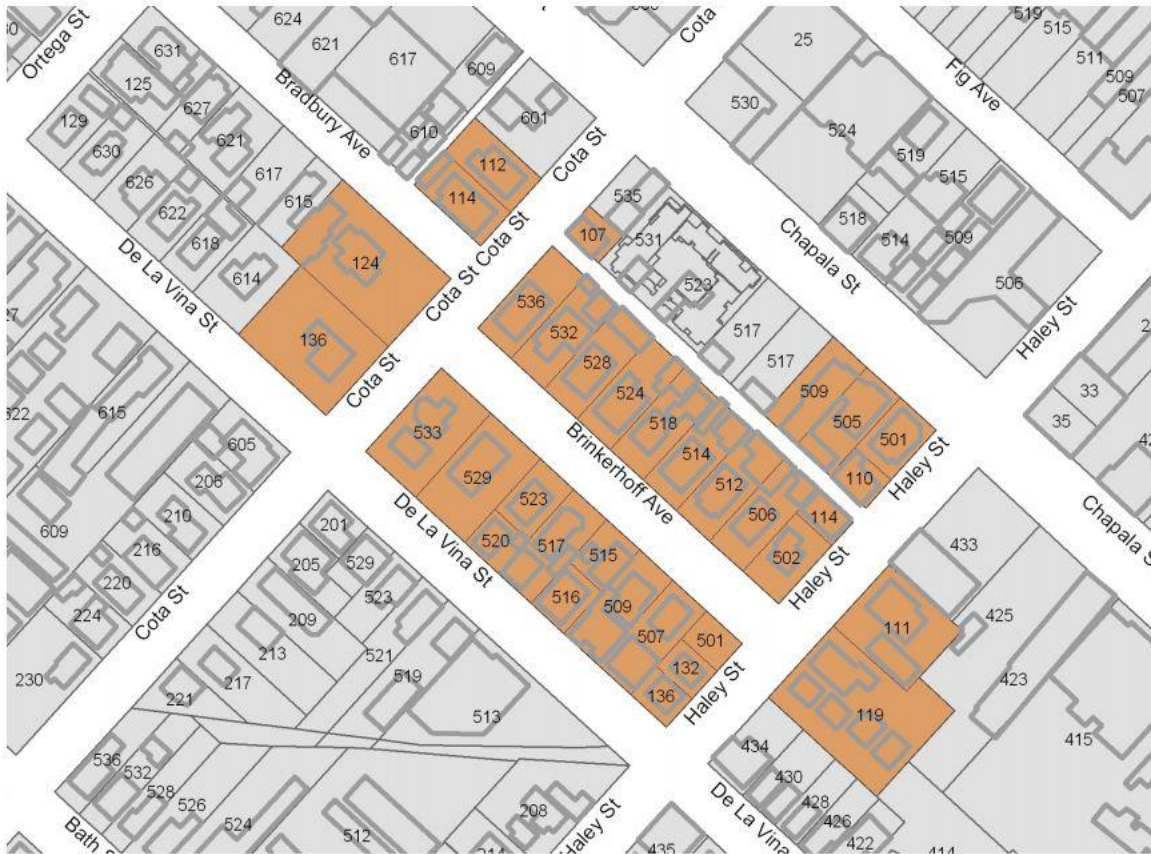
Ortega St
631
125
129
630
627
621
626
622
618
617
615
614
624
621
617
609
610
601
Bradbury Ave
112
114
Cota St
Cota St Cota St
Cota
25
519
515
511
509
507
Fig Ave
530
524
519
515
518
514
509
506
Chapala St
Haley St
535
531
523
107
517
517
509
505
501
110
Haley St
De La Vina St
124
136
Cota St
536
532
528
524
518
514
512
506
114
502
Brinkerhoff Ave
Haley St
33
35
Chapala St
622
615
605
206
210
609
216
220
224
Cota St
230
533
529
523
520
517
515
516
509
507
501
132
136
De La Vina St
Haley St
201
205
529
523
209
213
521
519
217
221
513
536
532
528
526
524
512
208
Haley St
Bath St
435
433
425
423
415
111
119
434
430
428
426
422
414
De La Vina